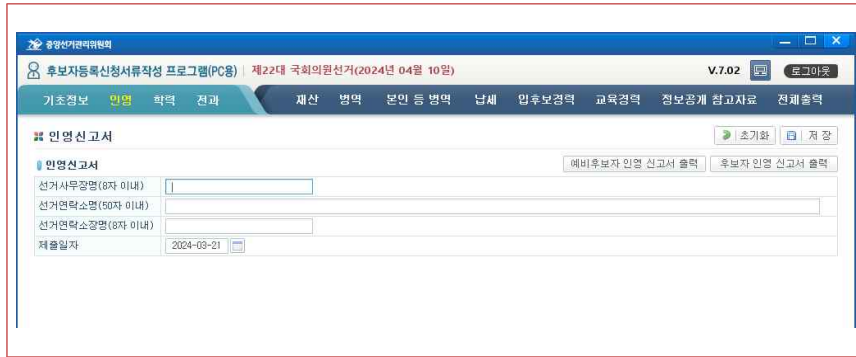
중앙선거관리위원회

후보자등록신청서류작성 프로그램(PC용) | 제22대 국회의원선거(2024년 04월 10일)

V.7.02 로그아웃

기초정보 인영 학력 전과 재산 병역 본인 등 병역 납세 입후보경력 교육경력 정보공개 참고자료 전체출력

인영신고서

초기화 저 장

인영신고서

예비후보자 인영 신고서 출력 후보자 인영 신고서 출력

선거사무장명(8자 이내)

선거연락소명(50자 이내)

선거연락소장명(8자 이내)

제출일자 2024-03-21